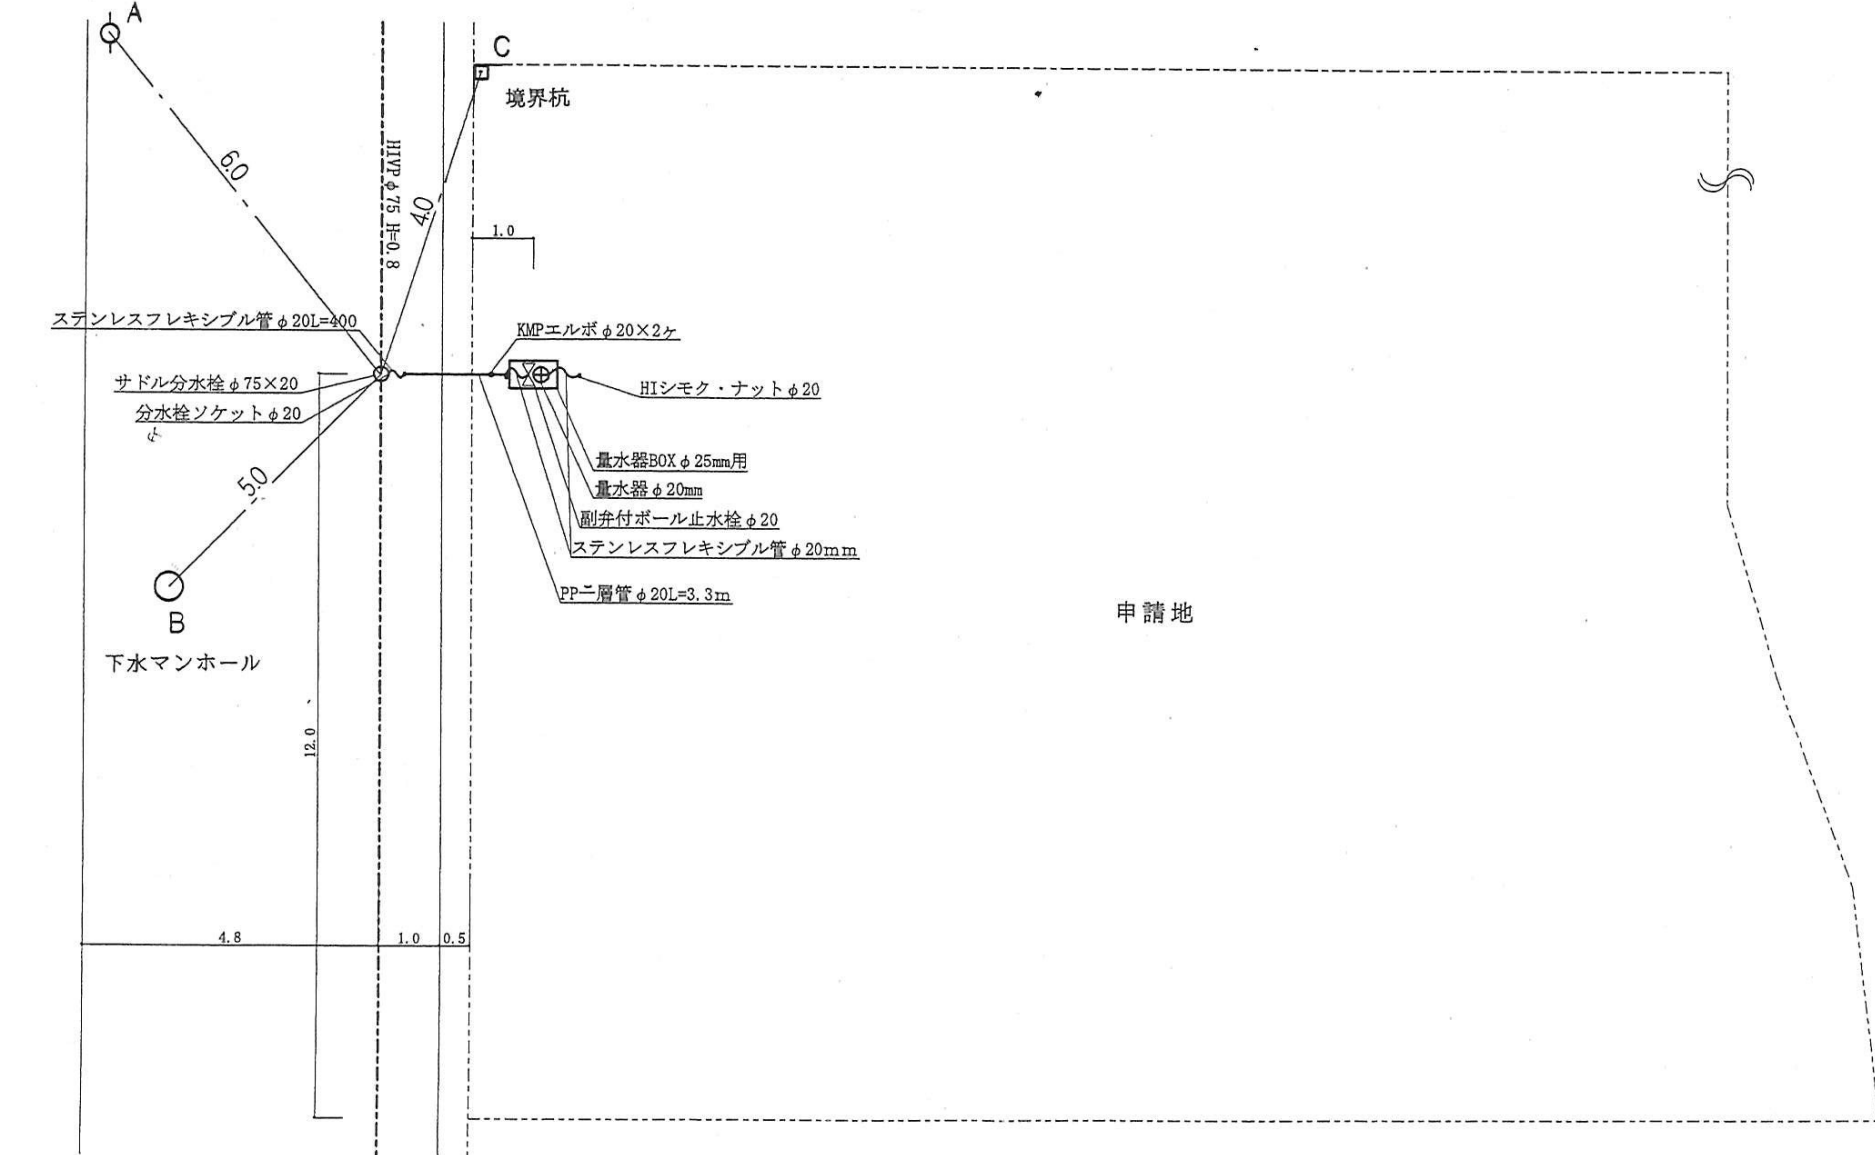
A

C

境界杭

6.0

HIVP $\phi$75 H=0.8

4.0

1.0

ステンレスフレキシブル管 $\phi$ 20L=400

KMPエルボ $\phi$ 20×2ケ

サドル分水栓 $\phi$ 75×20

HIシモク・ナット $\phi$ 20

分水栓ソケット $\phi$ 20

量水器BOX $\phi$ 25mm用

量水器 $\phi$ 20mm

5.0

副弁付ボール止水栓 $\phi$ 20

ステンレスフレキシブル管 $\phi$ 20mm

PP二層管 $\phi$ 20L=3.3m

B

下水マンホール

申請地

12.0

4.8

1.0

0.5